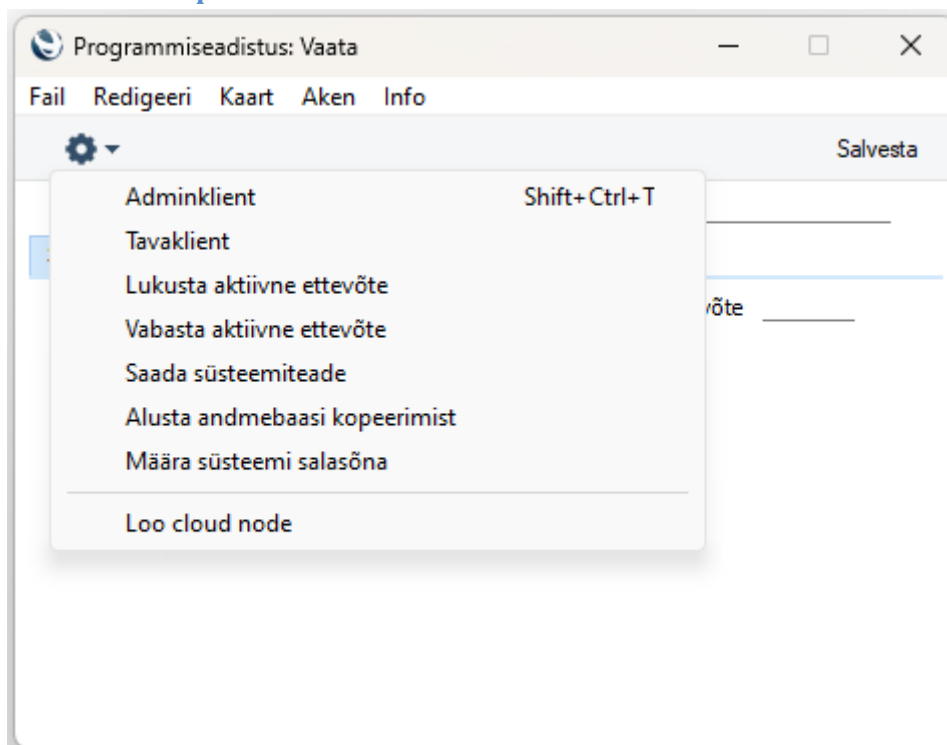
Programmiseadistus: Vaata

Fail Redigeeri Kaart Aken Info

Salvesta

Adminklient Shift+Ctrl+T
Tavaklient
Lukusta aktiivne ettevõte
Vabasta aktiivne ettevõte
Saada süsteemiteade
Alusta andmebaasi kopeerimist
Määra süsteemi salasõna

Loo cloud node

võte